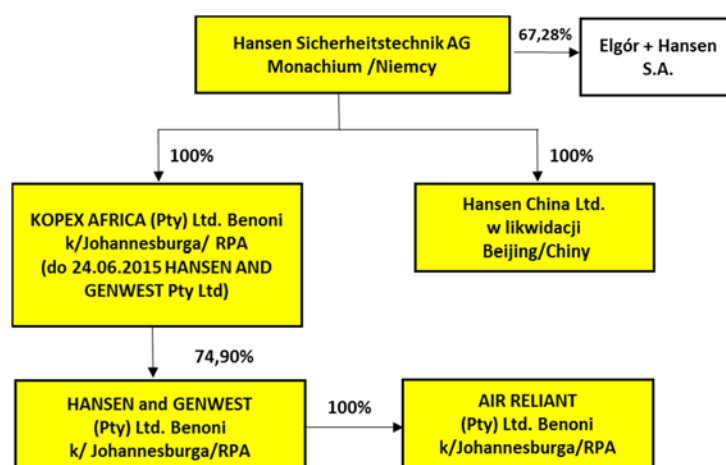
Hansen Sicherheitstechnik AG Monachium /Niemcy

67,28%

Elgór + Hansen S.A.

100%

100%

KOPEX AFRICA (Pty) Ltd. Benoni k/Johannesburga/ RPA (do 24.06.2015 HANSEN AND GENWEST Pty Ltd)

Hansen China Ltd. w likwidacji Beijing/Chiny

74,90%

HANSEN and GENWEST (Pty) Ltd. Benoni k/ Johannesburga/RPA

100%

AIR RELIANT (Pty) Ltd. Benoni k/Johannesburga/RPA